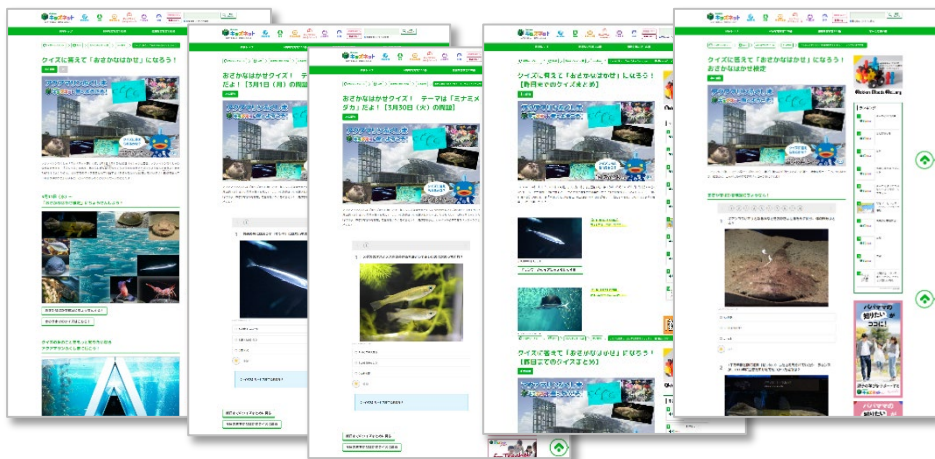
クイズに答えて「おさかなはかせ」になろう！

おさかなはかせクイズ！ テーマは
だよ！【3月1日（月）の問題】

おさかなはかせクイズ！ テーマは「ミナミメダカ」だよ！【1月30日（火）の問題】

クイズに答えて「おさかなはかせ」になろう！【前回までのクイズまとめ】

クイズに答えて「おさかなはかせ」になろう！【前回までのクイズまとめ】

クイズに答えて「おさかなはかせ」になろう！ おさかなはかせ検定

パパママの知りたいがココに！